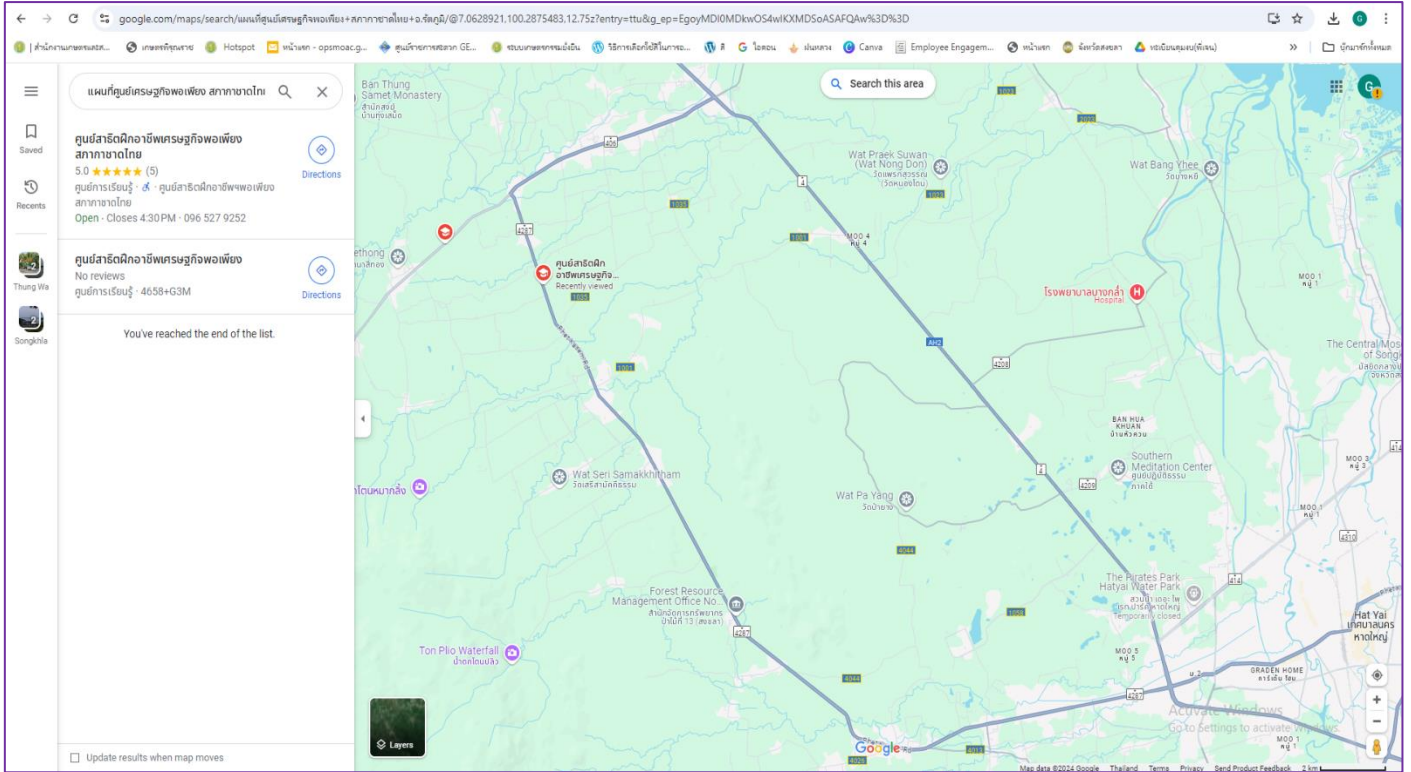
google.com/maps/search/แผนที่ศูนย์เศรษฐกิจพอเพียง+สภากาชาดไทย+อ.รัตภูมิ/@7.0628921,100.2875483,12.75z?entry=ttu&g_ep=EgoyMDI0MDkwOS4wIKXMDSoASAFQAw%3D%3D

สำนักงานเกษตรและสห... เกษตรที่สุขนราย Hotspot หน้าแรก - opsmoac.g... ศูนย์ขายยาการสงเคราะห์ GE... ระบบเกษตรกรรมยั่งยืน วิธีการเลือกใช้สีในการออ... ดี G โอสอน ฝนหลวง Canva Employee Engagem... หน้าแรก จังหวัดสงขลา ทะเบียนคุมงบ(ทั้งหมด) » บุ๊กมาร์กทั้งหมด

แผนที่ศูนย์เศรษฐกิจพอเพียง สภากาชาดไทย

Saved
Recents
Thung Wa
Songkhla

ศูนย์สาธิตฝึกอาชีพเศรษฐกิจพอเพียง สภากาชาดไทย
5.0 ★★★★★ (5)
ศูนย์การเรียนรู้ · ศูนย์สาธิตฝึกอาชีพพอเพียง สภากาชาดไทย
Open · Closes 4:30 PM · 096 527 9252
Directions

ศูนย์สาธิตฝึกอาชีพเศรษฐกิจพอเพียง
No reviews
ศูนย์การเรียนรู้ · 4658+G3M
Directions

You've reached the end of the list.

Update results when map moves

Search this area

Ban Thung Samet Monastery
Wat Praek Suwan (Wat Nong Don)
Wat Bang Khee
ศูนย์สาธิตฝึก อาชีพเศรษฐกิจ...
Recently viewed
MOO 4
MOO 1
โรงพยาบาลบางกล่ำ Hospital
The Central Mos of Songk
BAN HUA KHUAN
Southern Meditation Center
Wat Seri Samakkhitham
Wat Pa Yang
Forest Resource Management Office No...
Ton Plio Waterfall
The Pirates Park Hatyai Water Park
Temporarily closed
MOO 5
MOO 3
Hat Yai
เทศบาลนคร หาดใหญ่
GRADEN HOME
AH2
4044
1035
1001
4208
4206
407
406
4310
4044
4314
Layers
Activate Windows
Go to Settings to activate Windows.
Google
Map data ©2024 Google Thailand Terms Privacy Send Product Feedback 2 km